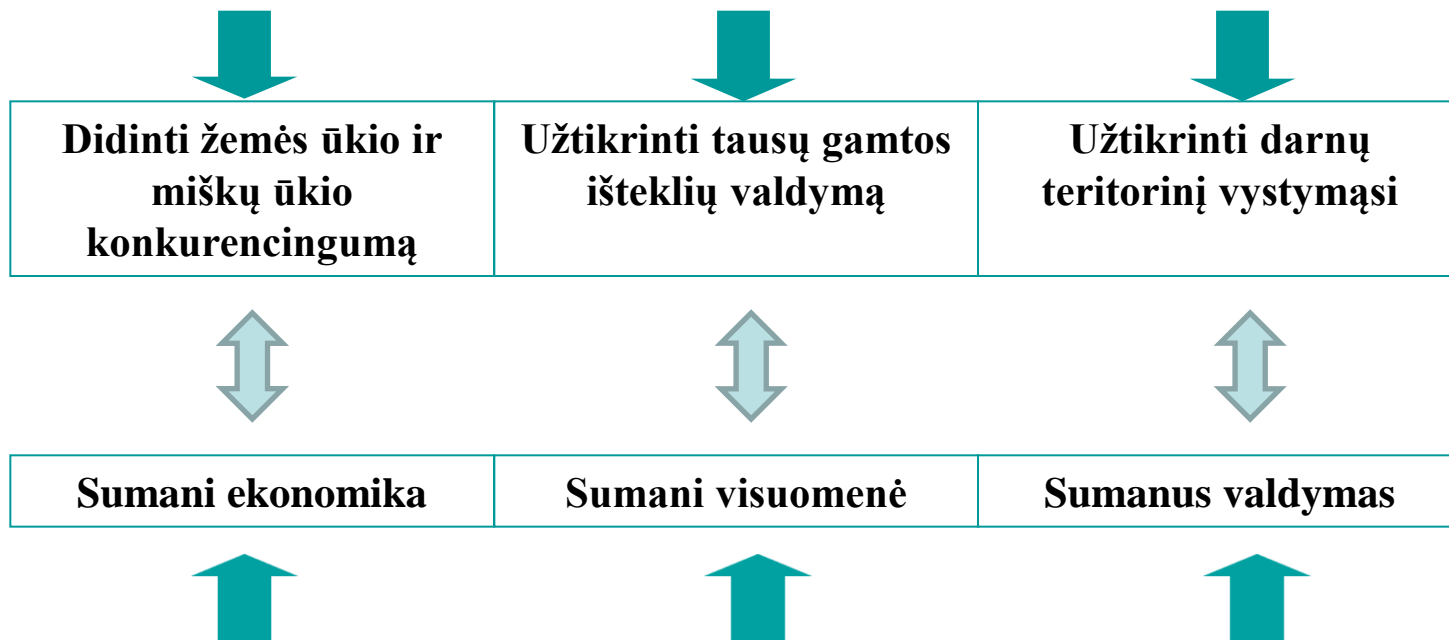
| Didinti žemės ūkio ir miškų ūkio konkurencingumą | Užtikrinti tausų gamtos išteklių valdymą | Užtikrinti darnų teritorinį vystymąsi |
|---|---|---|

| Sumani ekonomika | Sumani visuomenė | Sumanus valdymas |
|---|---|---|